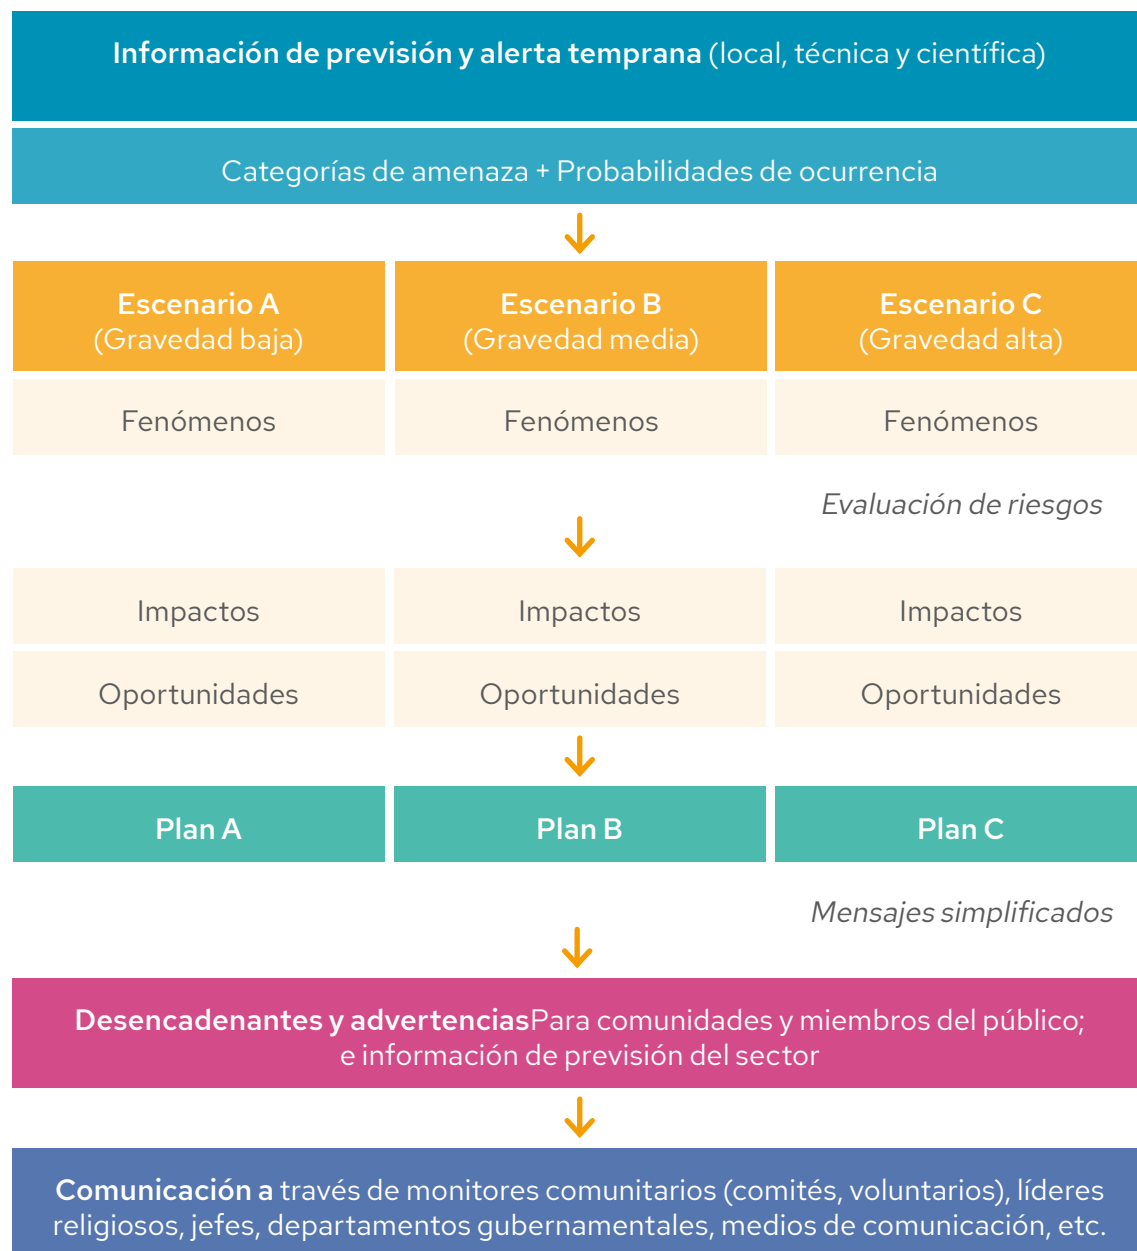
**Información de previsión y alerta temprana** (local, técnica y científica)

Categorías de amenaza + Probabilidades de ocurrencia

| **Escenario A** (Gravedad baja) | **Escenario B** (Gravedad media) | **Escenario C** (Gravedad alta) |
|---|---|---|
| Fenómenos | Fenómenos | Fenómenos |

*Evaluación de riesgos*

| Impactos | Impactos | Impactos |
|---|---|---|
| Oportunidades | Oportunidades | Oportunidades |

| **Plan A** | **Plan B** | **Plan C** |
|---|---|---|

*Mensajes simplificados*

**Desencadenantes y advertencias**Para comunidades y miembros del público; e información de previsión del sector

**Comunicación a** través de monitores comunitarios (comités, voluntarios), líderes religiosos, jefes, departamentos gubernamentales, medios de comunicación, etc.